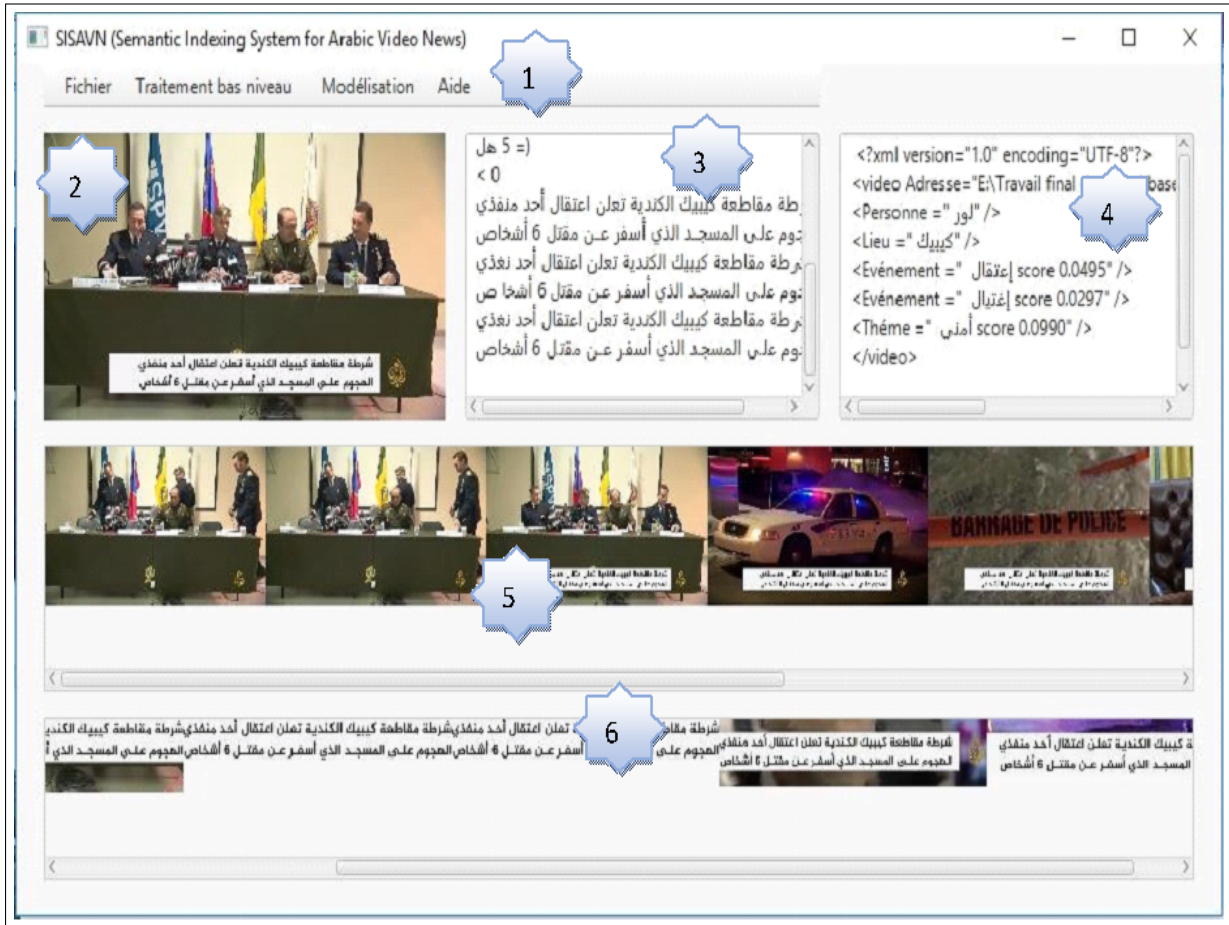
SISAVN (Semantic Indexing System for Arabic Video News)

Fichier Traitement bas niveau Modélisation Aide

1

2

شرطة مقاطعة كيبيك الكندية تعلن اعتقال أحد منفذي الهجوم على المسجد الذي أسفر عن مقتل 6 أشخاص

(= 5 هل
< 0
شرطة مقاطعة كيبيك الكندية تعلن اعتقال أحد منفذي
جوم على المسجد الذي أسفر عن مقتل 6 أشخاص
شرطة مقاطعة كيبيك الكندية تعلن اعتقال أحد نغذي
جوم على المسجد الذي أسفر عن مقتل 6 أشخا ص
شرطة مقاطعة كيبيك الكندية تعلن اعتقال أحد نغذي
جوم على المسجد الذي أسفر عن مقتل 6 أشخاص

3

<?xml version="1.0" encoding="UTF-8"?>
<video Adresse="E:\Travail final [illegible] base
<Personne ="لور" />
<Lieu ="كيبيك" />
<Evénement =" إعتقال score 0.0495" />
<Evénement =" إغتيال score 0.0297" />
<Théme =" أمني score 0.0990" />
</video>

4

BARRAGE DE POLICE

5

6

شرطة مقاطعة كيبيك الكندية تعلن اعتقال أحد منفذي الهجوم على المسجد الذي أسفر عن مقتل 6 أشخاص
شرطة مقاطعة كيبيك الكندية تعلن اعتقال أحد منفذي الهجوم على المسجد الذي أسفر عن مقتل 6 أشخاص
شرطة مقاطعة كيبيك الكندية تعلن اعتقال أحد منفذي الهجوم على المسجد الذي أسفر عن مقتل 6 أشخاص